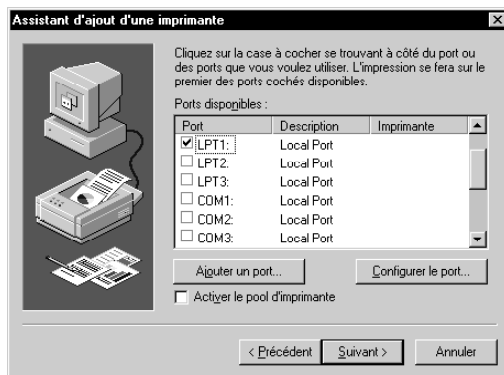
Assistant d'ajout d'une imprimante

Cliquez sur la case à cocher se trouvant à côté du port ou des ports que vous voulez utiliser. L'impression se fera sur le premier des ports cochés disponibles.

Ports disponibles :

| Port | Description | Imprimante |
|---|---|---|
| ☑ LPT1: | Local Port | |
| ☐ LPT2: | Local Port | |
| ☐ LPT3: | Local Port | |
| ☐ COM1: | Local Port | |
| ☐ COM2: | Local Port | |
| ☐ COM3: | Local Port | |

Ajouter un port...

Configurer le port...

☐ Activer le pool d'imprimante

< Précédent

Suivant >

Annuler